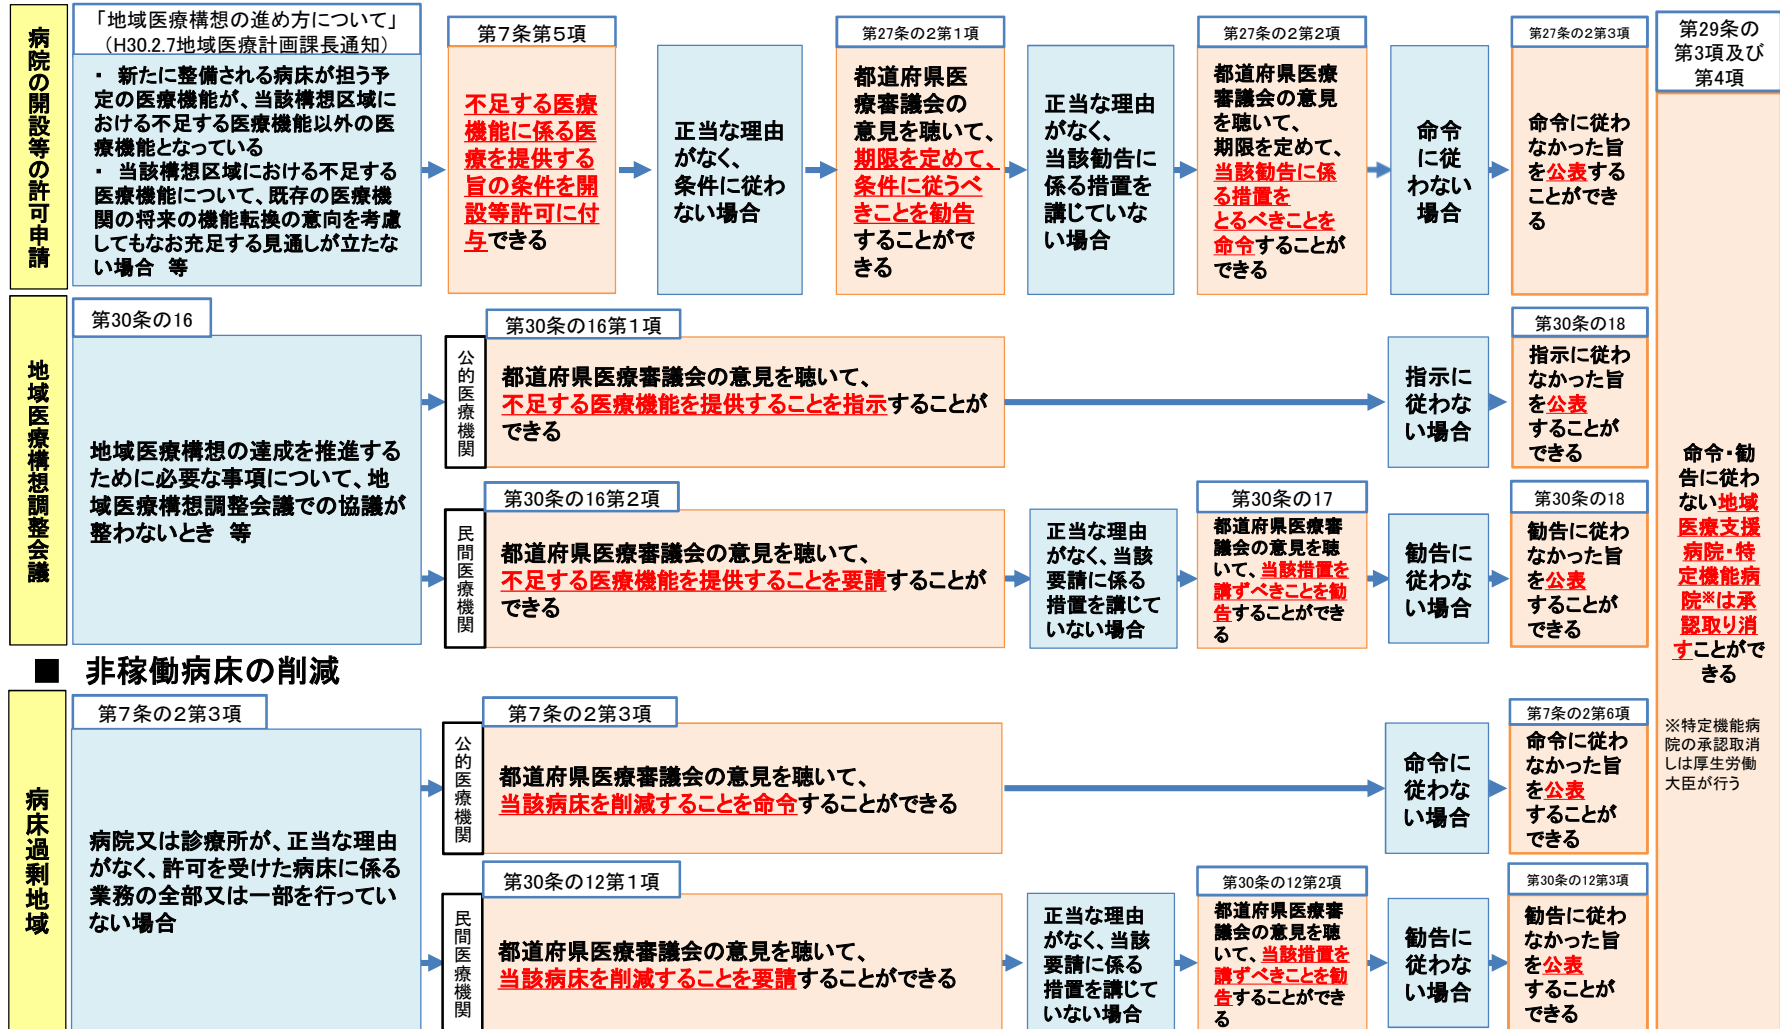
病院の開設等の許可申請

「地域医療構想の進め方について」（H30.2.7地域医療計画課長通知）

・ 新たに整備される病床が担う予定の医療機能が、当該構想区域における不足する医療機能以外の医療機能となっている
・ 当該構想区域における不足する医療機能について、既存の医療機関の将来の機能転換の意向を考慮してもなお充足する見通しが立たない場合　等

第7条第5項
不足する医療機能に係る医療を提供する旨の条件を開設等許可に付与できる

正当な理由がなく、条件に従わない場合

第27条の2第1項
都道府県医療審議会の意見を聴いて、期限を定めて、条件に従うべきことを勧告することができる

正当な理由がなく、当該勧告に係る措置を講じていない場合

第27条の2第2項
都道府県医療審議会の意見を聴いて、期限を定めて、当該勧告に係る措置をとるべきことを命令することができる

命令に従わない場合

第27条の2第3項
命令に従わなかった旨を公表することができる

第29条の第3項及び第4項

地域医療構想調整会議

第30条の16
地域医療構想の達成を推進するために必要な事項について、地域医療構想調整会議での協議が整わないとき　等

公的医療機関
第30条の16第1項
都道府県医療審議会の意見を聴いて、不足する医療機能を提供することを指示することができる

指示に従わない場合

第30条の18
指示に従わなかった旨を公表することができる

民間医療機関
第30条の16第2項
都道府県医療審議会の意見を聴いて、不足する医療機能を提供することを要請することができる

正当な理由がなく、当該要請に係る措置を講じていない場合

第30条の17
都道府県医療審議会の意見を聴いて、当該措置を講ずべきことを勧告することができる

勧告に従わない場合

第30条の18
勧告に従わなかった旨を公表することができる

命令・勧告に従わない地域医療支援病院・特定機能病院※は承認取り消すことができる

※特定機能病院の承認取消しは厚生労働大臣が行う

■ 非稼働病床の削減

病床過剰地域

第7条の2第3項
病院又は診療所が、正当な理由がなく、許可を受けた病床に係る業務の全部又は一部を行っていない場合

公的医療機関
第7条の2第3項
都道府県医療審議会の意見を聴いて、当該病床を削減することを命令することができる

命令に従わない場合

第7条の2第6項
命令に従わなかった旨を公表することができる

民間医療機関
第30条の12第1項
都道府県医療審議会の意見を聴いて、当該病床を削減することを要請することができる

正当な理由がなく、当該要請に係る措置を講じていない場合

第30条の12第2項
都道府県医療審議会の意見を聴いて、当該措置を講ずべきことを勧告することができる

勧告に従わない場合

第30条の12第3項
勧告に従わなかった旨を公表することができる